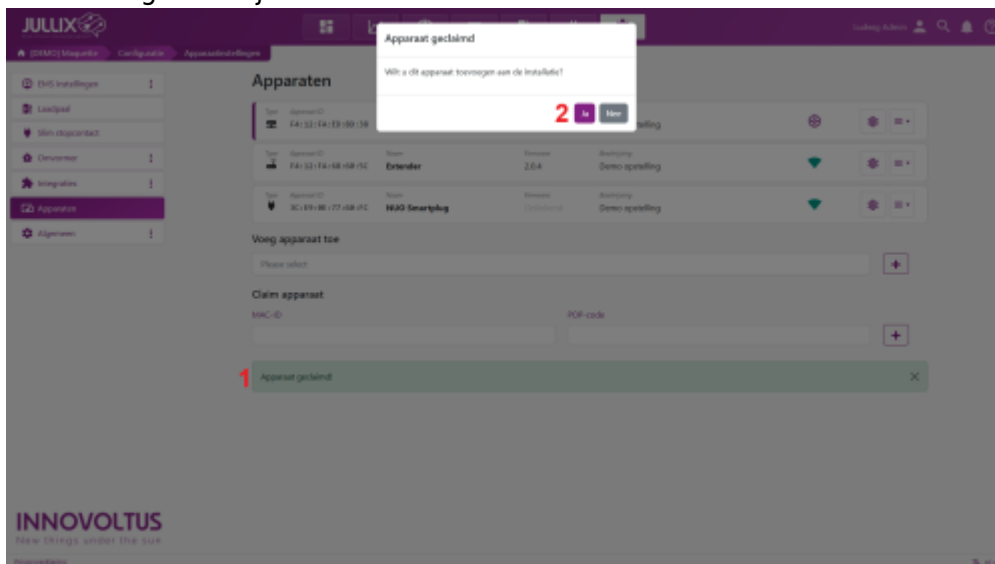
JULLIX

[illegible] Admin

[DEMO] Maquette Configuratie Apparaatinstellingen

EMS instellingen
Laadpaal
Slim stopcontact
Omvormer
Integraties
Apparaten
Algemeen

Apparaten

Type Apparaat ID F4:12:FA:E9:90:30 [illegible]stelling

Type Apparaat ID F4:12:FA:68:68:5C Naam Extender Firmware 2.0.4 Beschrijving Demo opstelling

Type Apparaat ID 3C:E9:0E:77:68:FC Naam NUO Smartplug Firmware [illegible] Beschrijving Demo opstelling

Voeg apparaat toe

Please select

Claim apparaat

MAC-ID

POP-code

1 Apparaat geclaimd

Apparaat geclaimd

Wilt u dit apparaat toevoegen aan de Installatie?

2 Ja Nee

INNOVOLTUS
New things under the sun